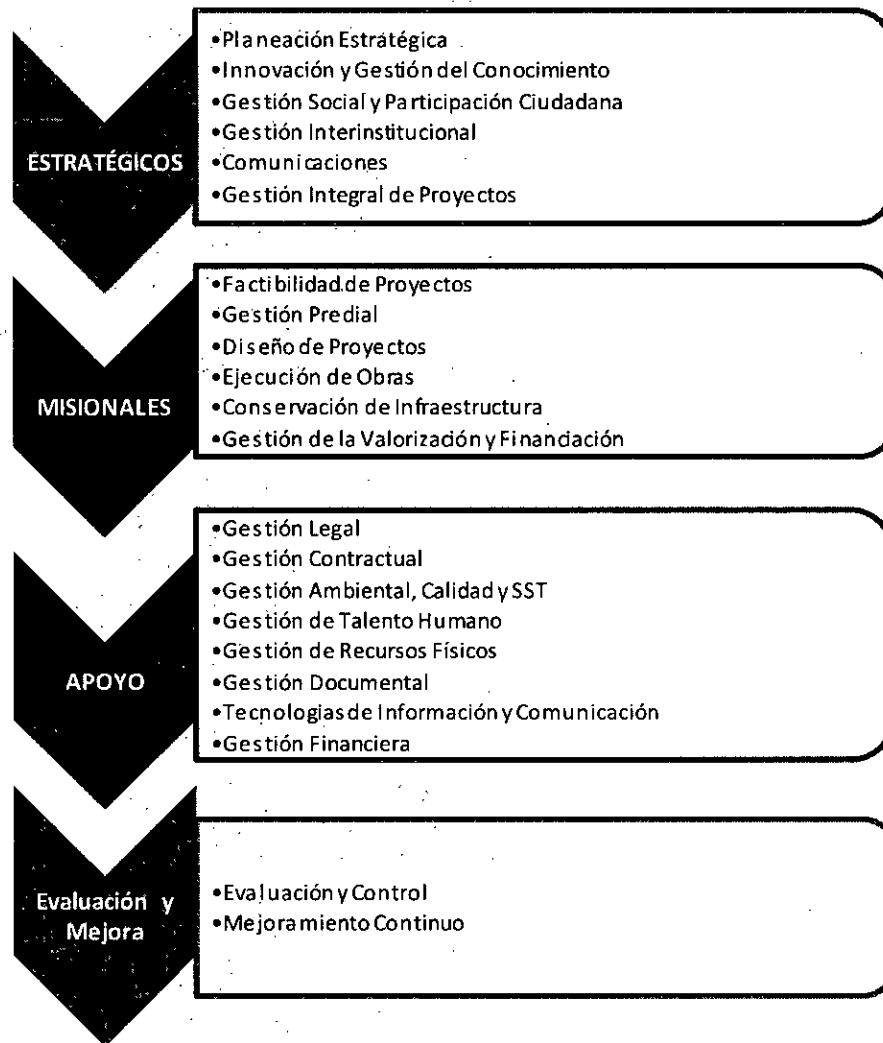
ESTRATÉGICOS

•Planeación Estratégica
•Innovación y Gestión del Conocimiento
•Gestión Social y Participación Ciudadana
•Gestión Interinstitucional
•Comunicaciones
•Gestión Integral de Proyectos

MISIONALES

•Factibilidad de Proyectos
•Gestión Predial
•Diseño de Proyectos
•Ejecución de Obras
•Conservación de Infraestructura
•Gestión de la Valorización y Financiación

APOYO

•Gestión Legal
•Gestión Contractual
•Gestión Ambiental, Calidad y SST
•Gestión de Talento Humano
•Gestión de Recursos Físicos
•Gestión Documental
•Tecnologias de Información y Comunicación
•Gestión Financiera

Evaluación y Mejora

•Evaluación y Control
•Mejoramiento Continuo